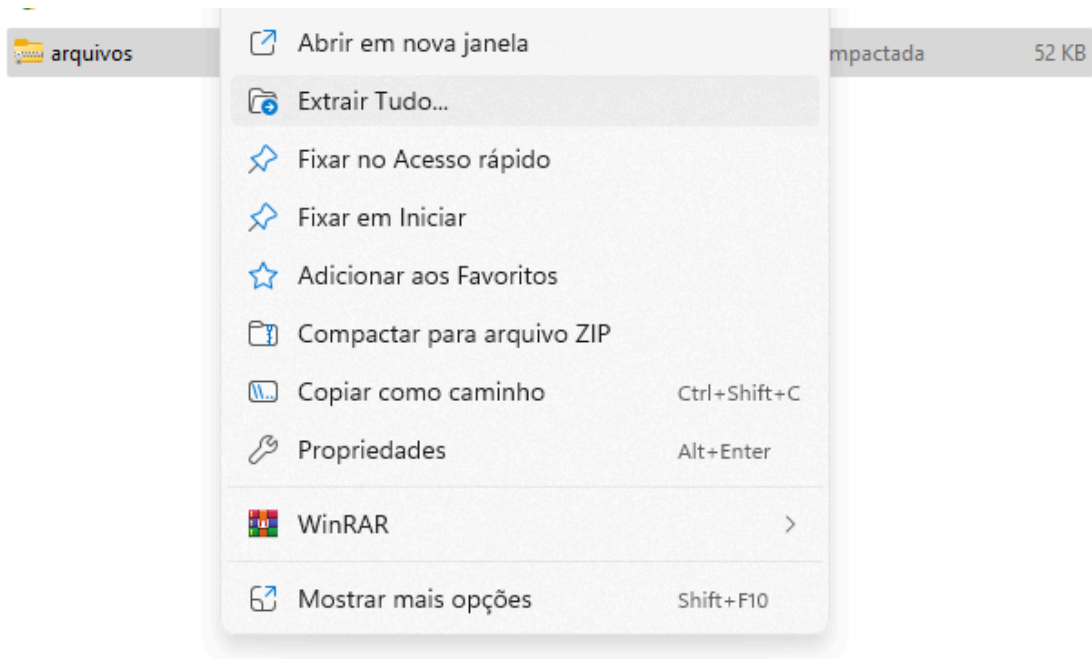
arquivos

mpactada

52 KB

Abrir em nova janela

Extrair Tudo...

Fixar no Acesso rápido

Fixar em Iniciar

Adicionar aos Favoritos

Compactar para arquivo ZIP

Copiar como caminho Ctrl+Shift+C

Propriedades Alt+Enter

WinRAR

Mostrar mais opções Shift+F10